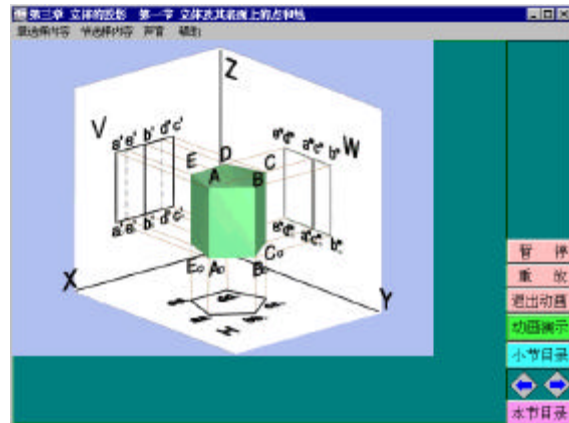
第三章 立体的投影 第一节 立体及其表面上的点和线

章选择内容 节选择内容 声音 帮助

Z

V

W

a'e' b' d'c'

e"d" a"c" b"

E D C

A B

a'e' b' d'c'

e"d" a"c" b"

C₀

E₀ A₀ B₀

X

Y

暂 停

重 放

退出动画

动画演示

小节目录

本节目录